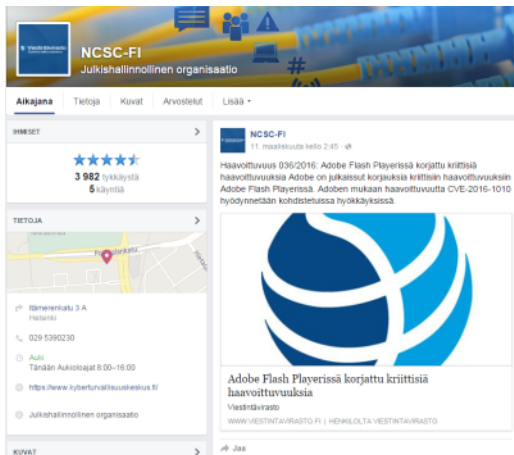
NCSC-FI
Julkishallinnollinen organisaatio

Aikajana Tietoja Kuvat Arvostelut Lisää

IHMISET

3 982 tykkäystä
5 käyntiä

TIETOJA

Itämerenkatu 3 A
Helsinki

029 5390230

Auki
Tänään Aukioloajat 8:00–16:00

https://www.kyberturvallisuuskeskus.fi/

Julkishallinnollinen organisaatio

KUVAT

NCSC-FI
11. maaliskuuta kello 2:45

Haavoittuvuus 036/2016: Adobe Flash Playerissä korjattu kriittisiä haavoittuvuuksia Adobe on julkaissut korjauksia kriittisiin haavoittuvuuksiin Adobe Flash Playerissä. Adoben mukaan haavoittuvuutta CVE-2016-1010 hyödynnetään kohdistetuissa hyökkäyksissä.

Adobe Flash Playerissä korjattu kriittisiä haavoittuvuuksia
Viestintävirasto

WWW.VIESTINTAVIRASTO.FI | HENKILÖLTÄ VIESTINTAVIRASTO

Jaa